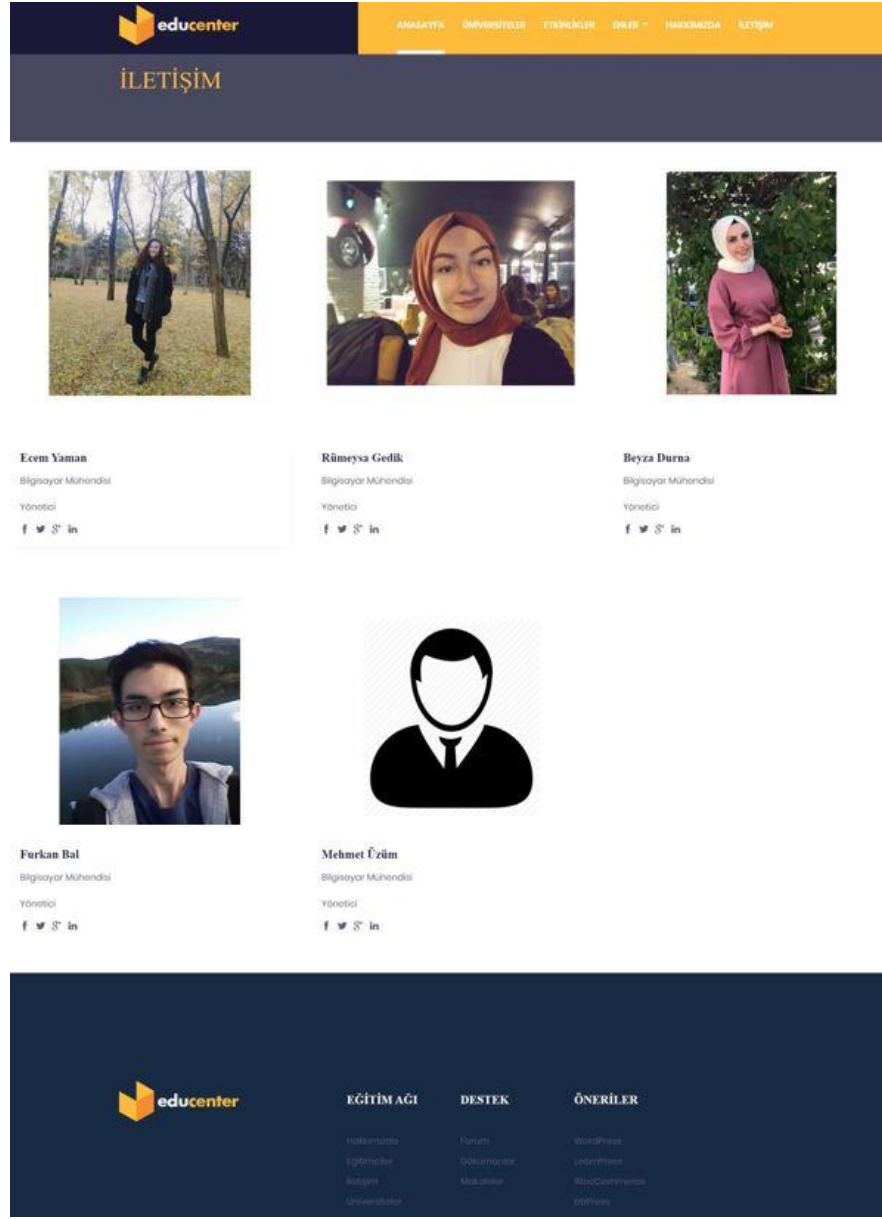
educenter

ANASAYFA ÜNİVERSİTELER ETKİNLİKLER EKLER HAKKIMIZDA İLETİŞİM

İLETİŞİM

Ecem Yaman
Bilgisayar Mühendisi
Yönetici
f 𝕥 8⁺ in

Rümeysa Gedik
Bilgisayar Mühendisi
Yönetici
f 𝕥 8⁺ in

Beyza Durna
Bilgisayar Mühendisi
Yönetici
f 𝕥 8⁺ in

Furkan Bal
Bilgisayar Mühendisi
Yönetici
f 𝕥 8⁺ in

Mehmet Üzüm
Bilgisayar Mühendisi
Yönetici
f 𝕥 8⁺ in

educenter

EĞİTİM AĞI
Hakkımızda
Eğitimciler
İletişim
Üniversiteler

DESTEK
Forum
Dökümanlar
Makaleler

ÖNERİLER
WordPress
LearnPress
WooCommerce
bbPress